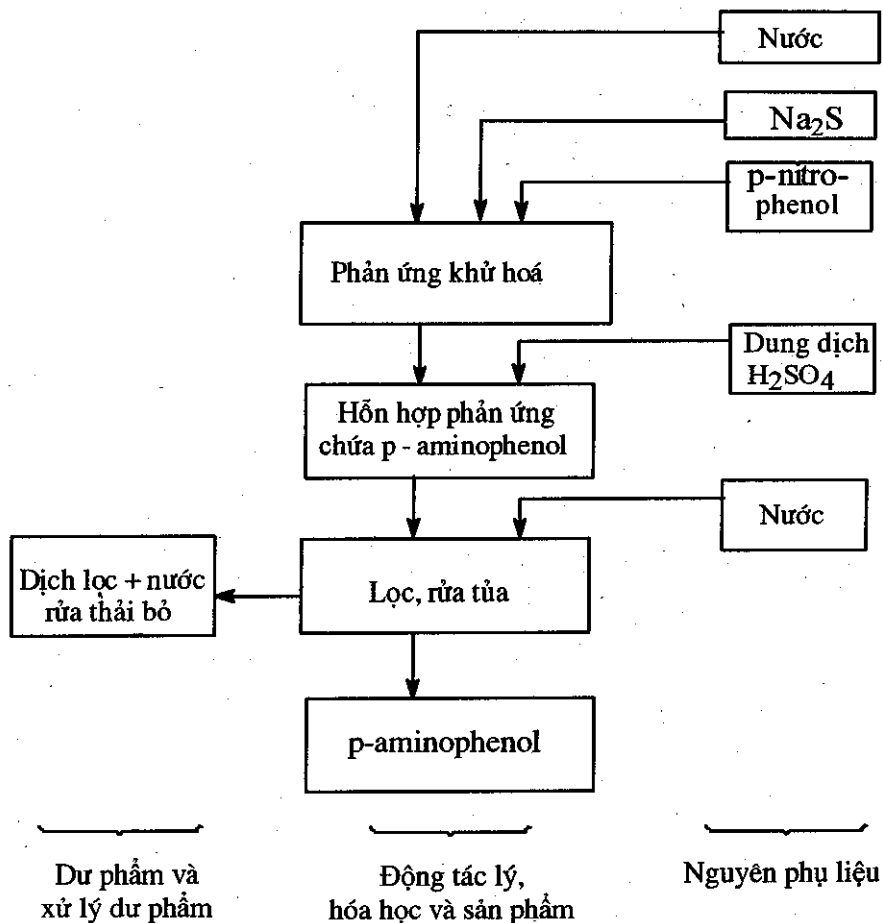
Nước

$Na_2S$

p-nitro-phenol

Phản ứng khử hoá

Dung dịch $H_2SO_4$

Hỗn hợp phản ứng chứa p - aminophenol

Nước

Dịch lọc + nước rửa thải bỏ

Lọc, rửa tủa

p-aminophenol

Dư phẩm và xử lý dư phẩm

Động tác lý, hóa học và sản phẩm

Nguyên phụ liệu